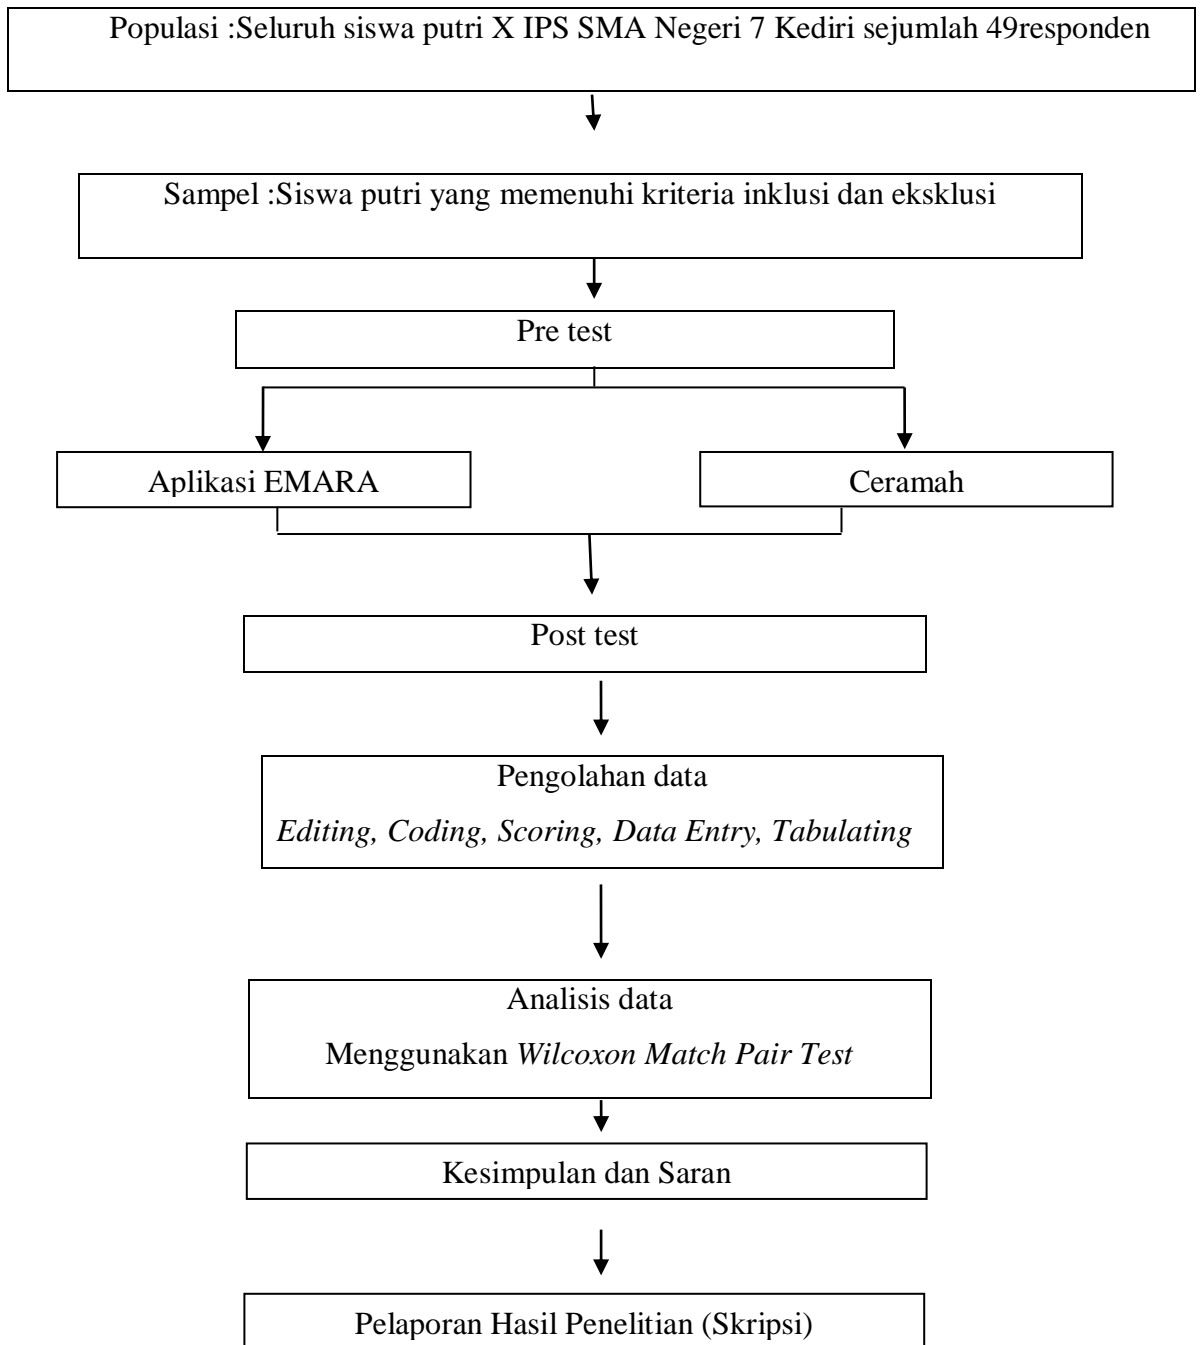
Populasi :Seluruh siswa putri X IPS SMA Negeri 7 Kediri sejumlah 49responden

Sampel :Siswa putri yang memenuhi kriteria inklusi dan eksklusi

Pre test

Aplikasi EMARA

Ceramah

Post test

Pengolahan data
*Editing, Coding, Scoring, Data Entry, Tabulating*

Analisis data
Menggunakan *Wilcoxon Match Pair Test*

Kesimpulan dan Saran

Pelaporan Hasil Penelitian (Skripsi)